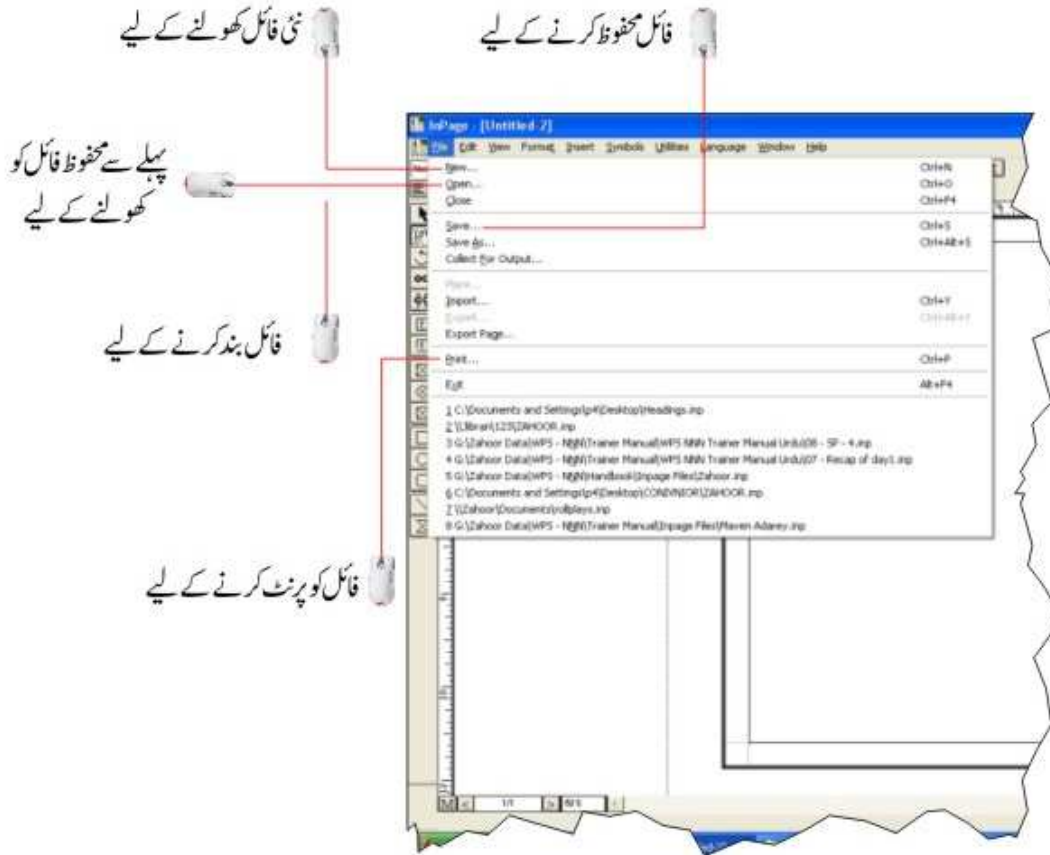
نئی فائل کھولنے کے لیے

فائل محفوظ کرنے کے لیے

پہلے سے محفوظ فائل کو کھولنے کے لیے

فائل بند کرنے کے لیے

فائل کو پرنٹ کرنے کے لیے

InPage - [Untitled-2]

File Edit View Format Insert Symbols Utilities Language Window Help

New... Ctrl+N
Open... Ctrl+O
Close Ctrl+F4
Save... Ctrl+S
Save As... Ctrl+Alt+S
Collect For Output...
Place...
Import... Ctrl+Y
Export... Ctrl+Alt+Y
Export Page...
Print... Ctrl+P
Exit Alt+F4

1 C:\Documents and Settings\lp4\Desktop\Headings.inp
2 \\Librari\123\ZAHOOR.inp
3 G:\Zahoor Data\WPS - NNN\Trainer Manual\WPS NNN Trainer Manual Urdu\06 - SF - 4.inp
4 G:\Zahoor Data\WPS - NNN\Trainer Manual\WPS NNN Trainer Manual Urdu\07 - Recap of day1.inp
5 G:\Zahoor Data\WPS - NNN\Handbook\Inpage Files\Zahoor.inp
6 C:\Documents and Settings\lp4\Desktop\CONVINIOR\ZAHOOR.inp
7 \\Zahoor\Documents\rollplays.inp
8 G:\Zahoor Data\WPS - NNN\Trainer Manual\Inpage Files\Maven Adarey.inp

1/1